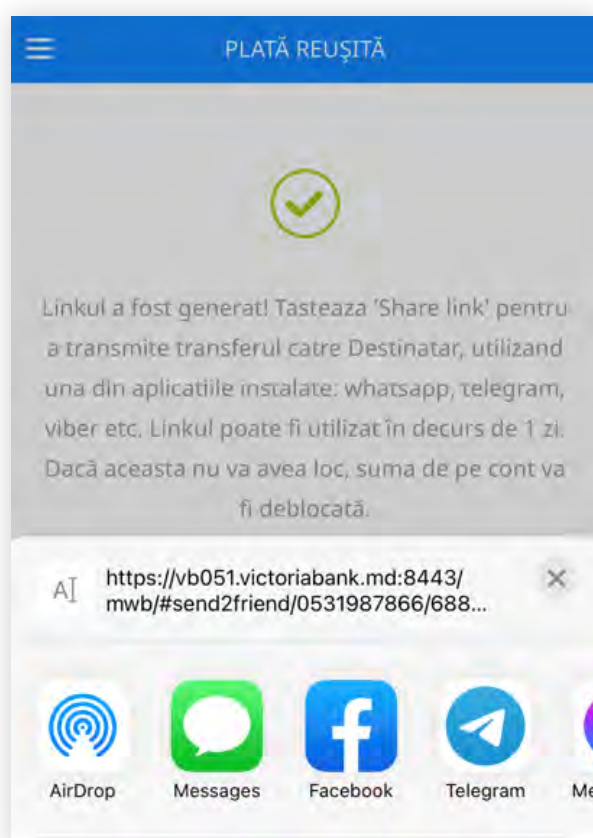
PLATĂ REUŞITĂ

Linkul a fost generat! Tasteaza 'Share link' pentru a transmite transferul catre Destinatar, utilizand una din aplicatiile instalate: whatsapp, telegram, viber etc. Linkul poate fi utilizat în decurs de 1 zi. Dacă aceasta nu va avea loc, suma de pe cont va fi deblocată.

https://vb051.victoriabank.md:8443/mwb/#send2friend/0531987866/688...

AirDrop
Messages
Facebook
Telegram
Me